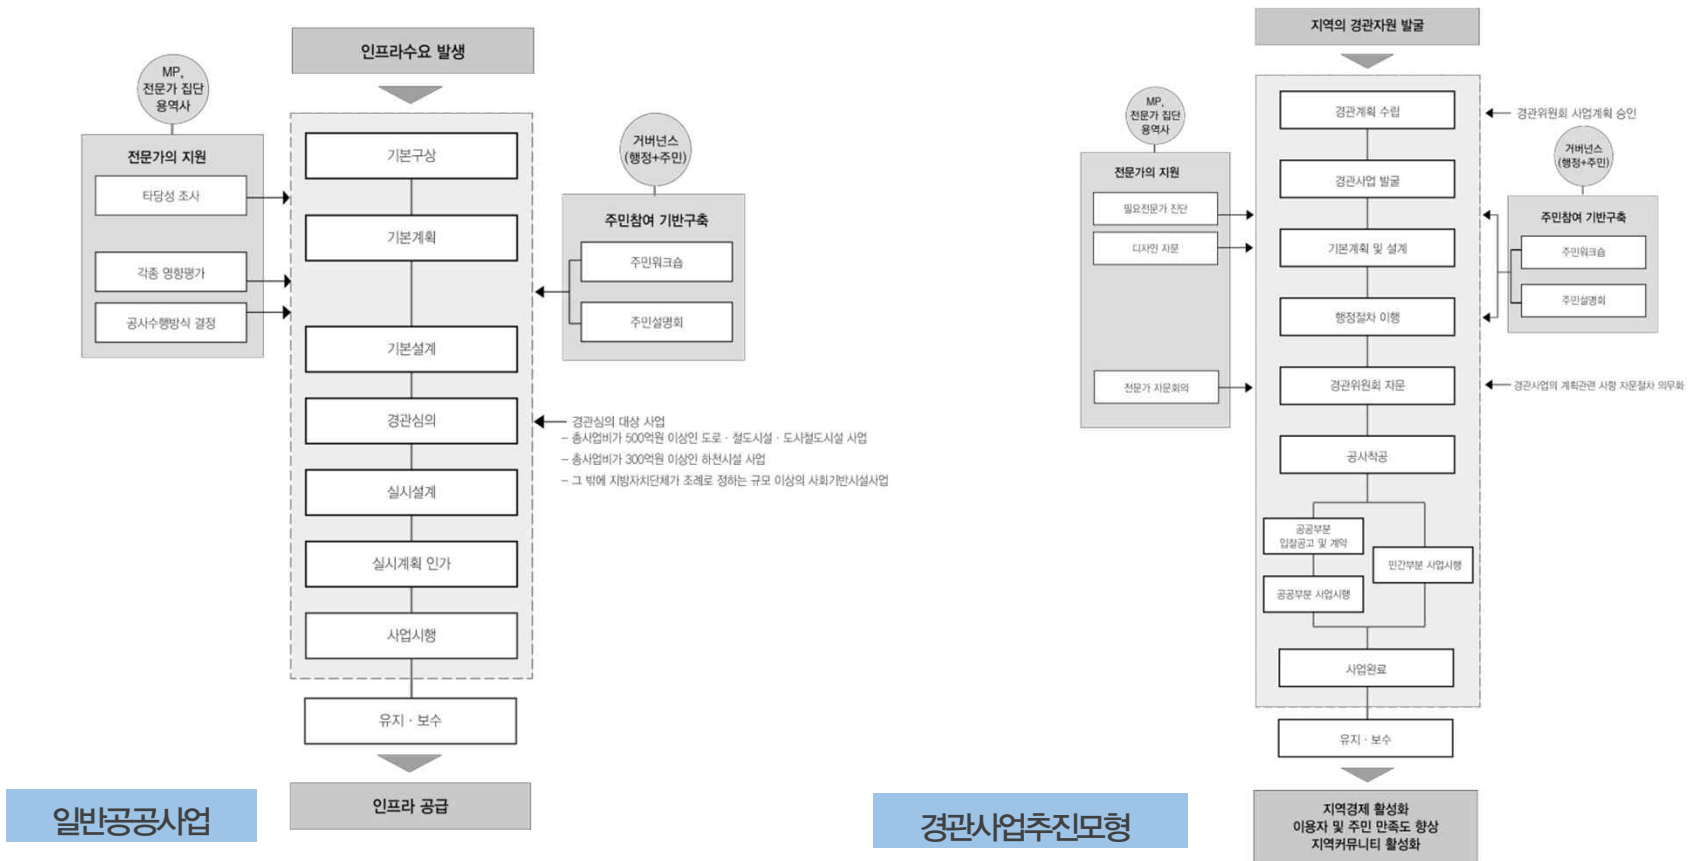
MP, 전문가 집단 용역사

인프라수요 발생

전문가의 지원

타당성 조사

각종 영향평가

공사수행방식 결정

기본구상

기본계획

기본설계

경관심의

실시설계

실시계획 인가

사업시행

유지 · 보수

인프라 공급

거버넌스 (행정+주민)

주민참여 기반구축

주민워크숍

주민설명회

경관심의 대상 사업
– 총사업비가 500억원 이상인 도로 · 철도시설 · 도시철도시설 사업
– 총사업비가 300억원 이상인 하천시설 사업
– 그 밖에 지방자치단체가 조례로 정하는 규모 이상의 사회기반시설사업

일반공공사업

지역의 경관자원 발굴

MP, 전문가 집단 용역사

전문가의 지원

필요전문가 진단

디자인 자문

전문가 자문회의

경관계획 수립

경관사업 발굴

기본계획 및 설계

행정절차 이행

경관위원회 자문

공사착공

공공부분 입찰공고 및 계약

공공부분 사업시행

민간부분 사업시행

사업완료

유지 · 보수

경관위원회 사업계획 승인

거버넌스 (행정+주민)

주민참여 기반구축

주민워크숍

주민설명회

경관사업의 계획관련 사항 자문절차 의무화

지역경제 활성화
이용자 및 주민 만족도 향상
지역커뮤니티 활성화

경관사업추진모형